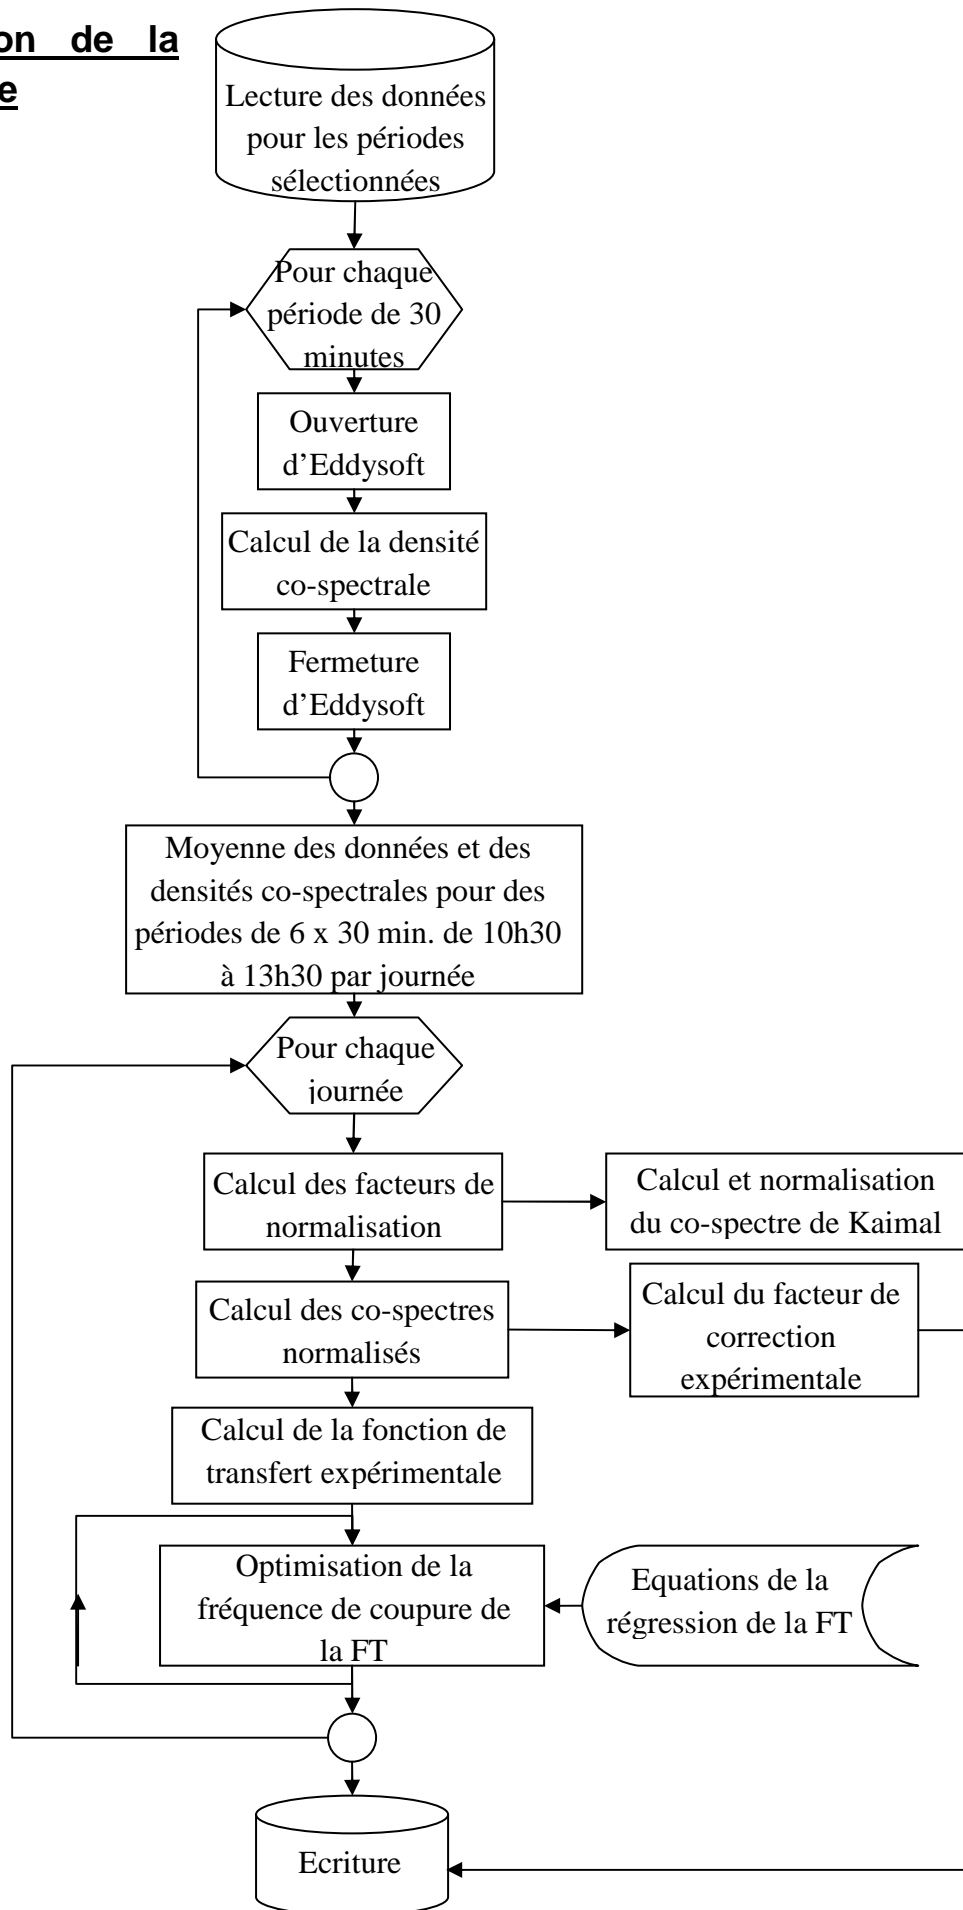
on de la
e

Lecture des données pour les périodes sélectionnées

Pour chaque période de 30 minutes

Ouverture d'Eddysoft

Calcul de la densité co-spectrale

Fermeture d'Eddysoft

Moyenne des données et des densités co-spectrales pour des périodes de 6 x 30 min. de 10h30 à 13h30 par journée

Pour chaque journée

Calcul des facteurs de normalisation

Calcul et normalisation du co-spectre de Kaimal

Calcul des co-spectres normalisés

Calcul du facteur de correction expérimentale

Calcul de la fonction de transfert expérimentale

Optimisation de la fréquence de coupure de la FT

Equations de la régression de la FT

Ecriture